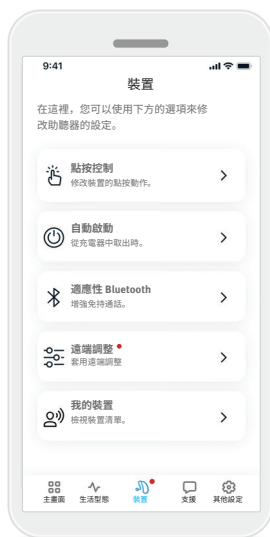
9:41

裝置

在這裡，您可以使用下方的選項來修改助聽器的設定。

點按控制
修改裝置的點按動作。

自動啟動
從充電器中取出時。

適應性 Bluetooth
增強免持通話。

遠端調整
套用遠端調整

我的裝置
檢視裝置清單。

主畫面 生活型態 裝置 支援 其他設定